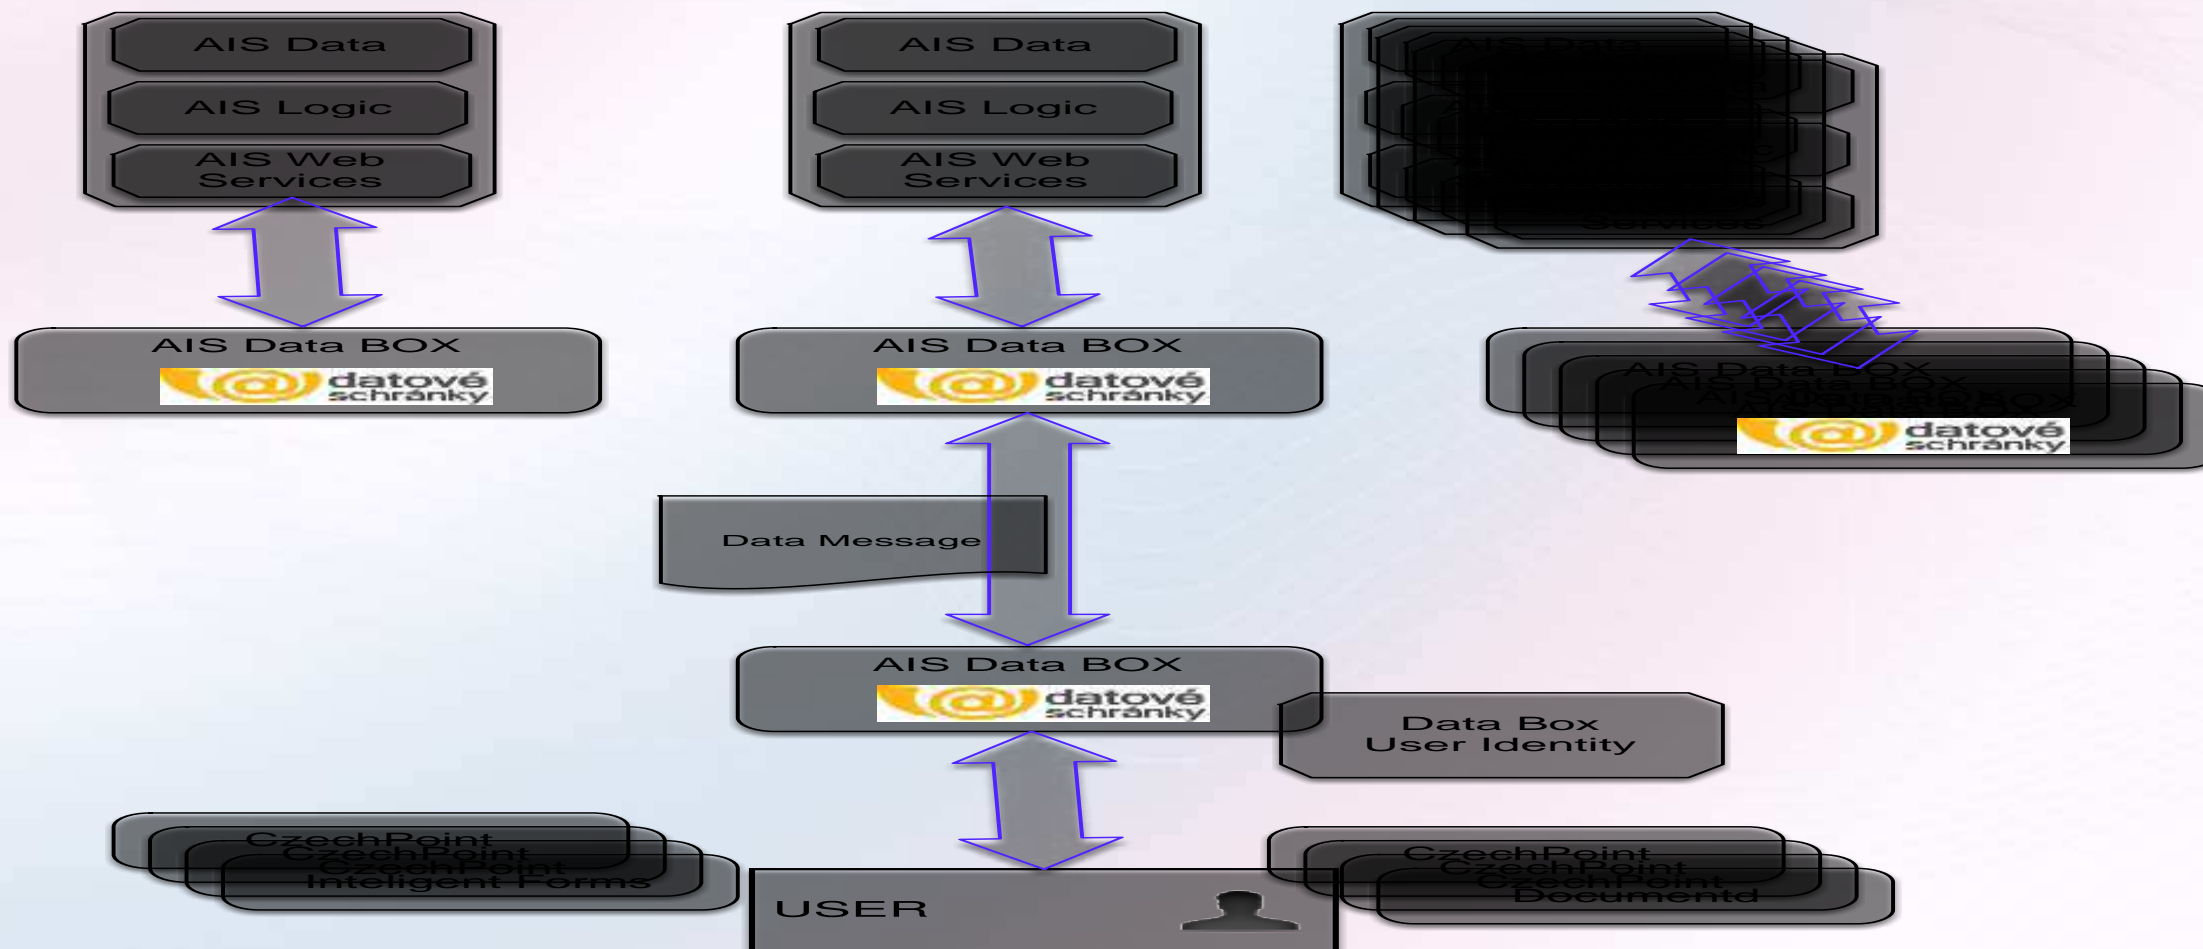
AIS Data
AIS Logic
AIS Web Services

AIS Data
AIS Logic
AIS Web Services

AIS Data
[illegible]
Services

AIS Data BOX
datové schránky

AIS Data BOX
datové schránky

AIS Data BOX
AIS Data BOX
AIS Data BOX
datové schránky

Data Message

AIS Data BOX
datové schránky

Data Box User Identity

CzechPoint
CzechPoint
CzechPoint
Inteligent Forms

USER

CzechPoint
CzechPoint
CzechPoint
Documentd